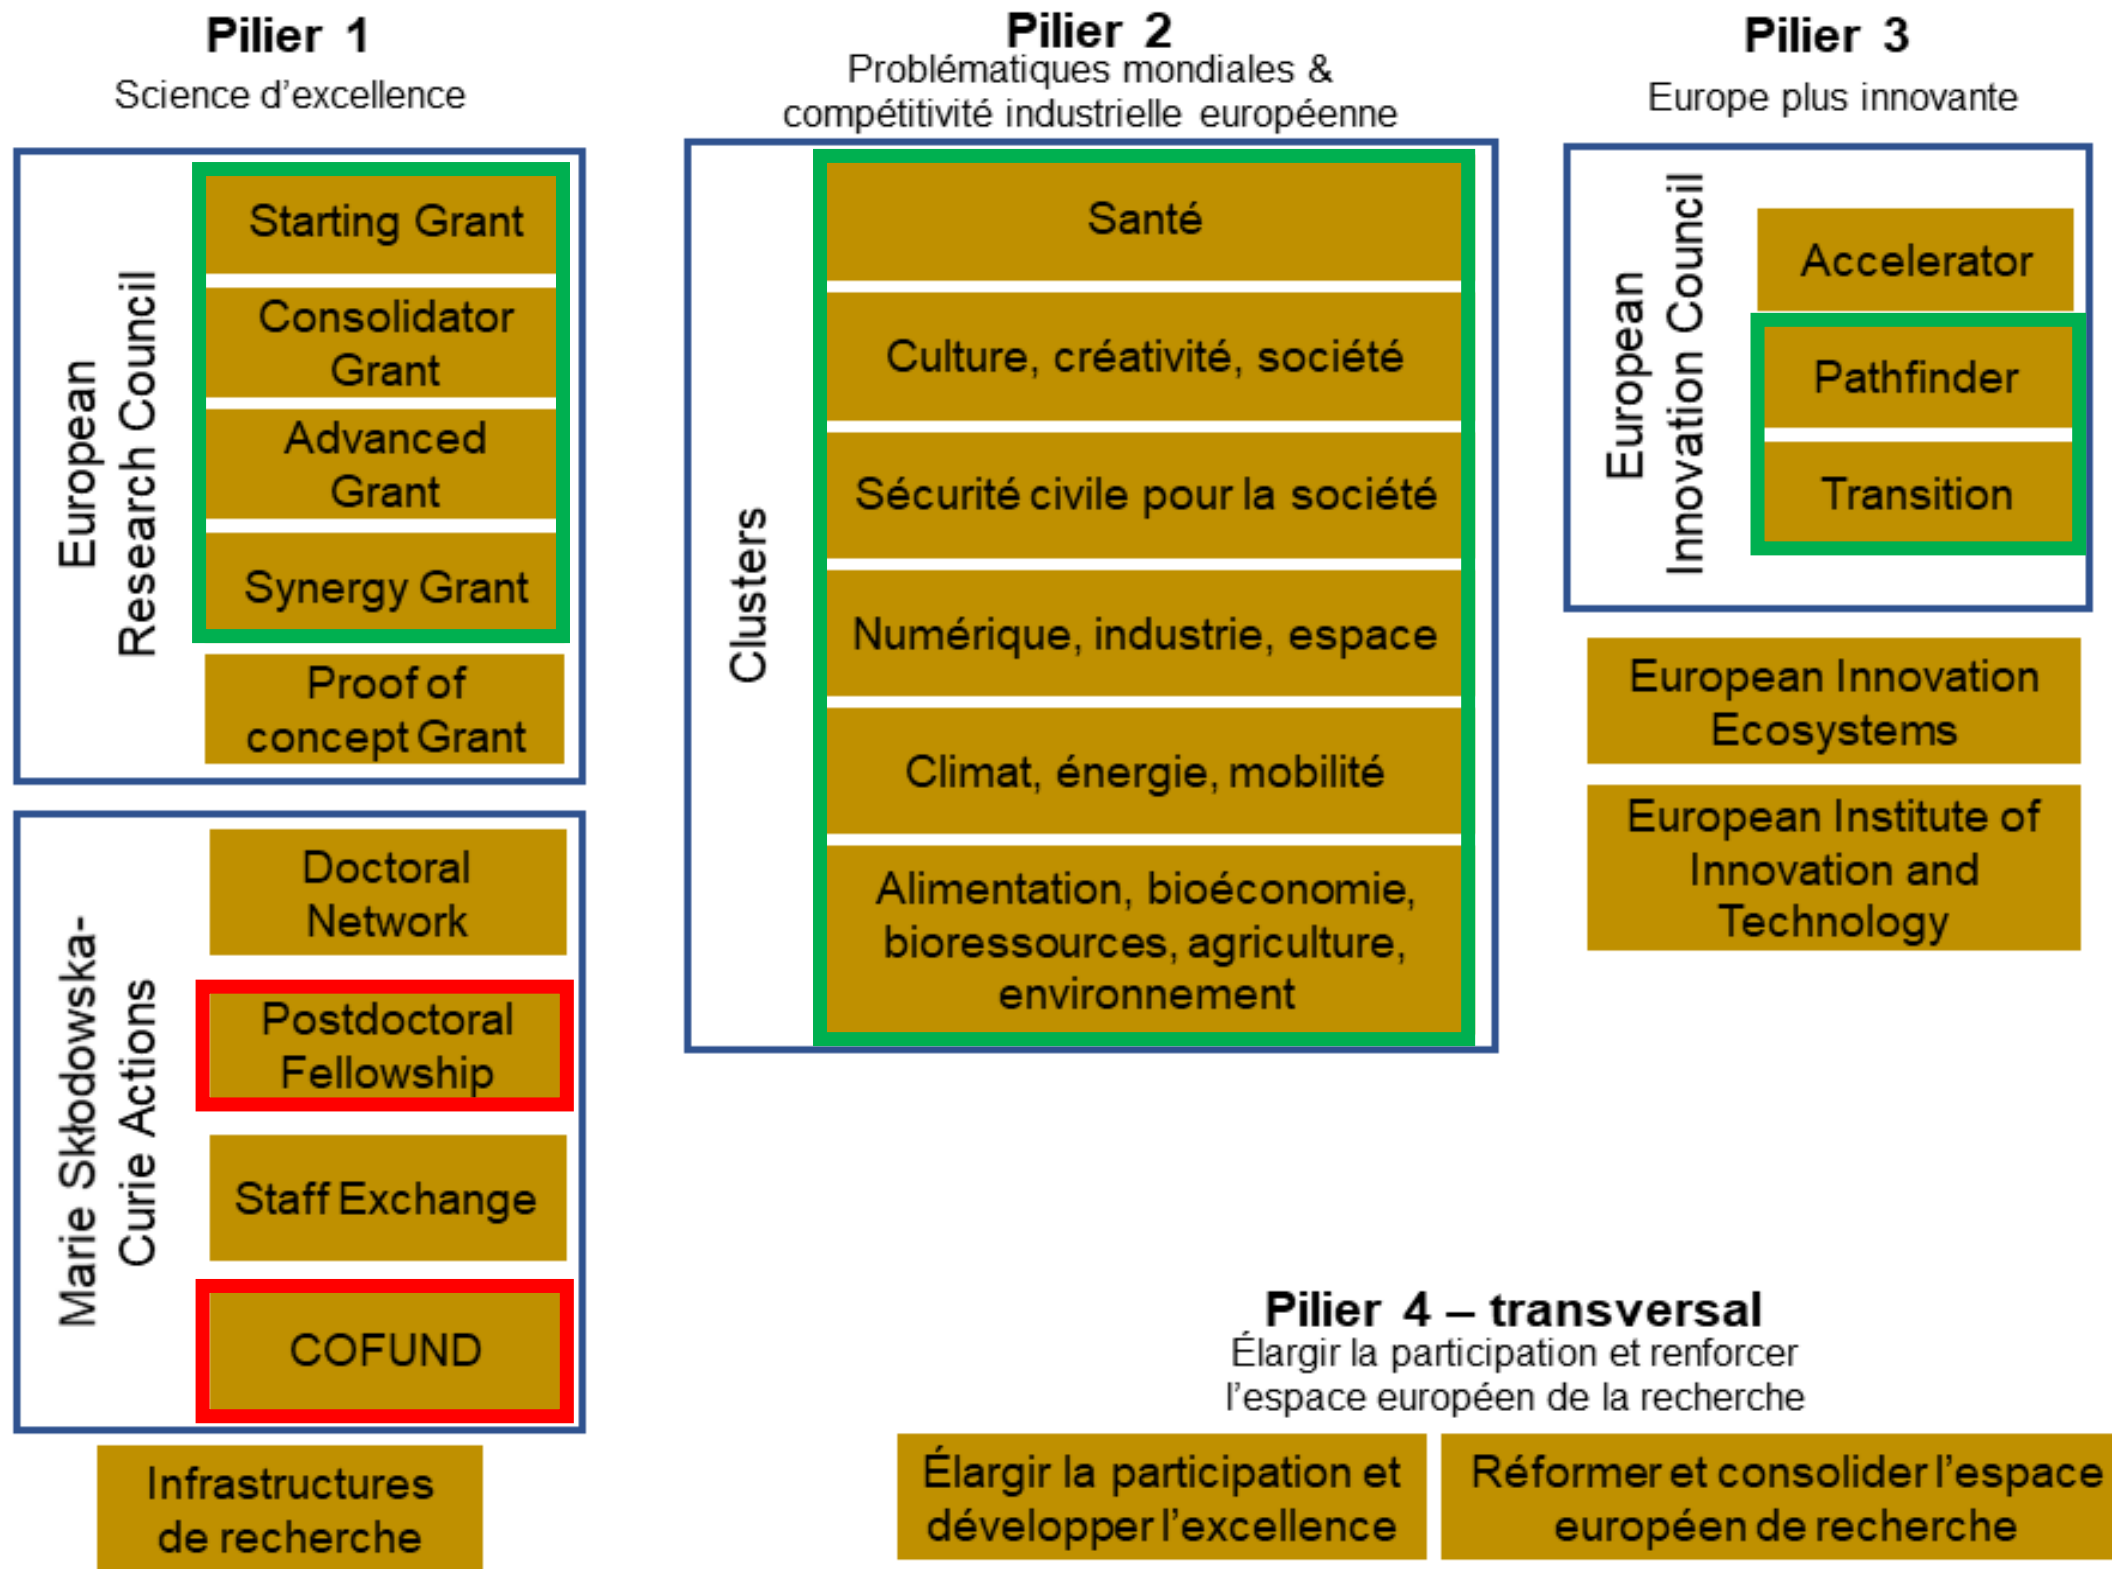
Pilier 1
Science d'excellence

European Research Council

Starting Grant

Consolidator Grant

Advanced Grant

Synergy Grant

Proof of concept Grant

Marie Skłodowska-Curie Actions

Doctoral Network

Postdoctoral Fellowship

Staff Exchange

COFUND

Infrastructures de recherche

Pilier 2
Problématiques mondiales & compétitivité industrielle européenne

Clusters

Santé

Culture, créativité, société

Sécurité civile pour la société

Numérique, industrie, espace

Climat, énergie, mobilité

Alimentation, bioéconomie, bioressources, agriculture, environnement

Pilier 3
Europe plus innovante

European Innovation Council

Accelerator

Pathfinder

Transition

European Innovation Ecosystems

European Institute of Innovation and Technology

Pilier 4 – transversal
Élargir la participation et renforcer l'espace européen de la recherche

Élargir la participation et développer l'excellence

Réformer et consolider l'espace européen de recherche